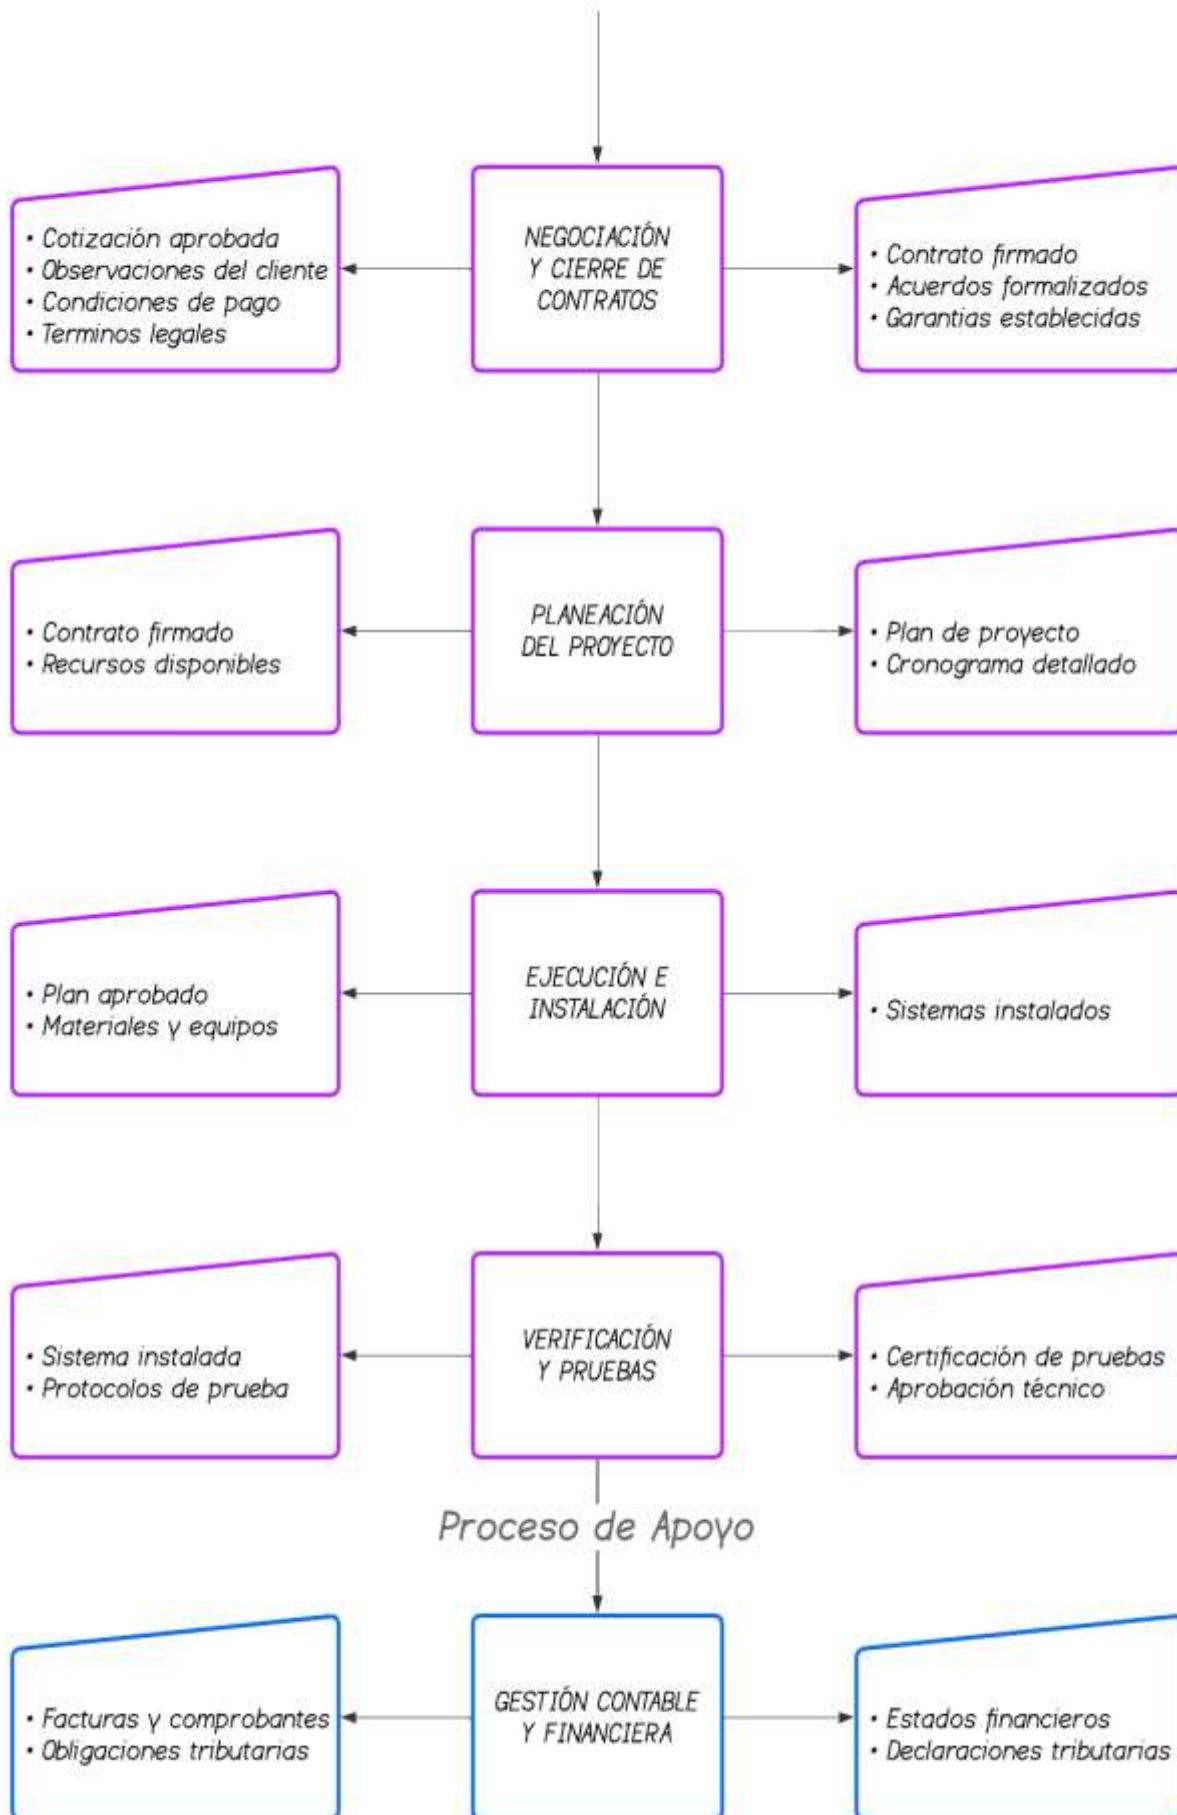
• Cotización aprobada
• Observaciones del cliente
• Condiciones de pago
• Terminos legales

NEGOCIACIÓN Y CIERRE DE CONTRATOS

• Contrato firmado
• Acuerdos formalizados
• Garantias establecidas

• Contrato firmado
• Recursos disponibles

PLANEACIÓN DEL PROYECTO

• Plan de proyecto
• Cronograma detallado

• Plan aprobado
• Materiales y equipos

EJECUCIÓN E INSTALACIÓN

• Sistemas instalados

• Sistema instalada
• Protocolos de prueba

VERIFICACIÓN Y PRUEBAS

• Certificación de pruebas
• Aprobación técnico

Proceso de Apoyo

• Facturas y comprobantes
• Obligaciones tributarias

GESTIÓN CONTABLE Y FINANCIERA

• Estados financieros
• Declaraciones tributarias